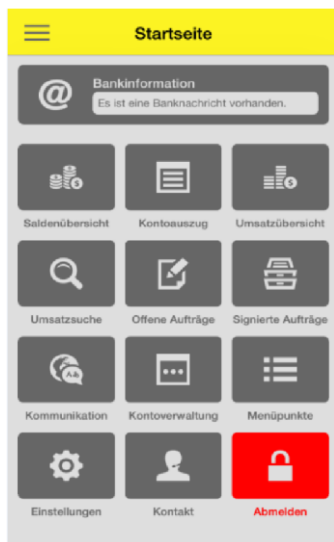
Startseite

Bankinformation
Es ist eine Banknachricht vorhanden.

Saldenübersicht
Kontoauszug
Umsatzübersicht
Umsatzsuche
Offene Aufträge
Signierte Aufträge
Kommunikation
Kontoverwaltung
Menüpunkte
Einstellungen
Kontakt
Abmelden